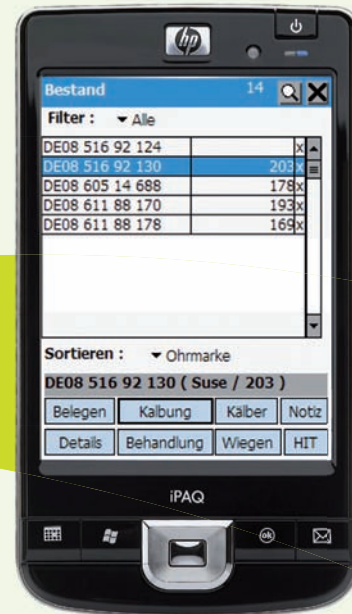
hp

Bestand 14

Filter : Alle

| | |
|---|---|
| DE08 516 92 124 | x |
| DE08 516 92 130 | 203x |
| DE08 605 14 688 | 178x |
| DE08 611 88 170 | 193x |
| DE08 611 88 178 | 169x |

Sortieren : Ohrmarke

DE08 516 92 130 ( Suse / 203 )

Belegen Kalbung Kälber Notiz

Details Behandlung Wiegen HIT

iPAQ

ok